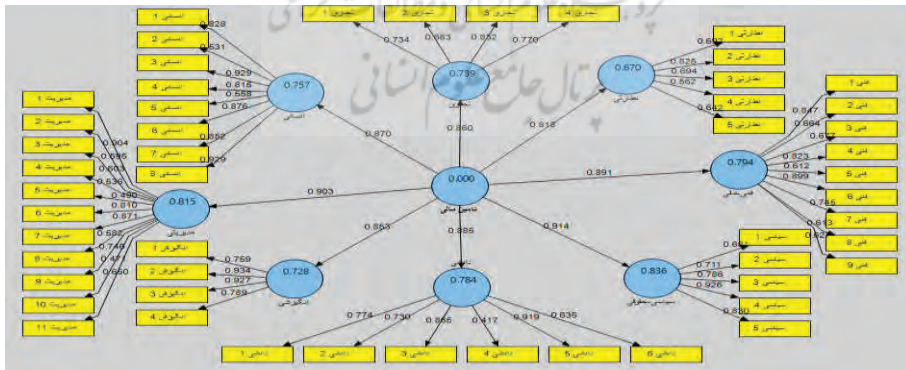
انسانی 1
انسانی 2
انسانی 3
انسانی 4
انسانی 5
انسانی 6
انسانی 7
انسانی 8
0.828
0.531
0.929
0.618
0.558
0.876
0.852
0.929
0.757
انسانی

تجاری 1
تجاری 2
تجاری 3
تجاری 4
0.734
0.663
0.852
0.770
0.739
تجاری

نظارتی 1
نظارتی 2
نظارتی 3
نظارتی 4
نظارتی 5
0.692
0.825
0.694
0.562
0.642
0.670
نظارتی

فنی 1
فنی 2
فنی 3
فنی 4
فنی 5
فنی 6
فنی 7
فنی 8
فنی 9
0.847
0.664
0.677
0.823
0.612
0.899
0.746
0.613
0.624
0.794
فنی-علمی

مدیریتی 1
مدیریتی 2
مدیریتی 3
مدیریتی 4
مدیریتی 5
مدیریتی 6
مدیریتی 7
مدیریتی 8
مدیریتی 9
مدیریتی 10
مدیریتی 11
0.904
0.686
0.663
0.632
0.490
0.810
0.871
0.682
0.749
0.471
0.650
0.815
مدیریتی

0.870
0.860
0.818
0.903
0.891
0.000
تامین مالی
0.863
0.885
0.914

تکنولوژی 1
تکنولوژی 2
تکنولوژی 3
تکنولوژی 4
0.759
0.934
0.927
0.789
0.728
تکنولوژی

0.784
داخلی
داخلی 1
داخلی 2
داخلی 3
داخلی 4
داخلی 5
داخلی 6
0.774
0.730
0.866
0.417
0.919
0.835

سیاسی 1
سیاسی 2
سیاسی 3
سیاسی 4
سیاسی 5
0.867
0.711
0.786
0.926
0.850
0.836
سیاسی-حقوقی

پرتال جامع علوم انسانی